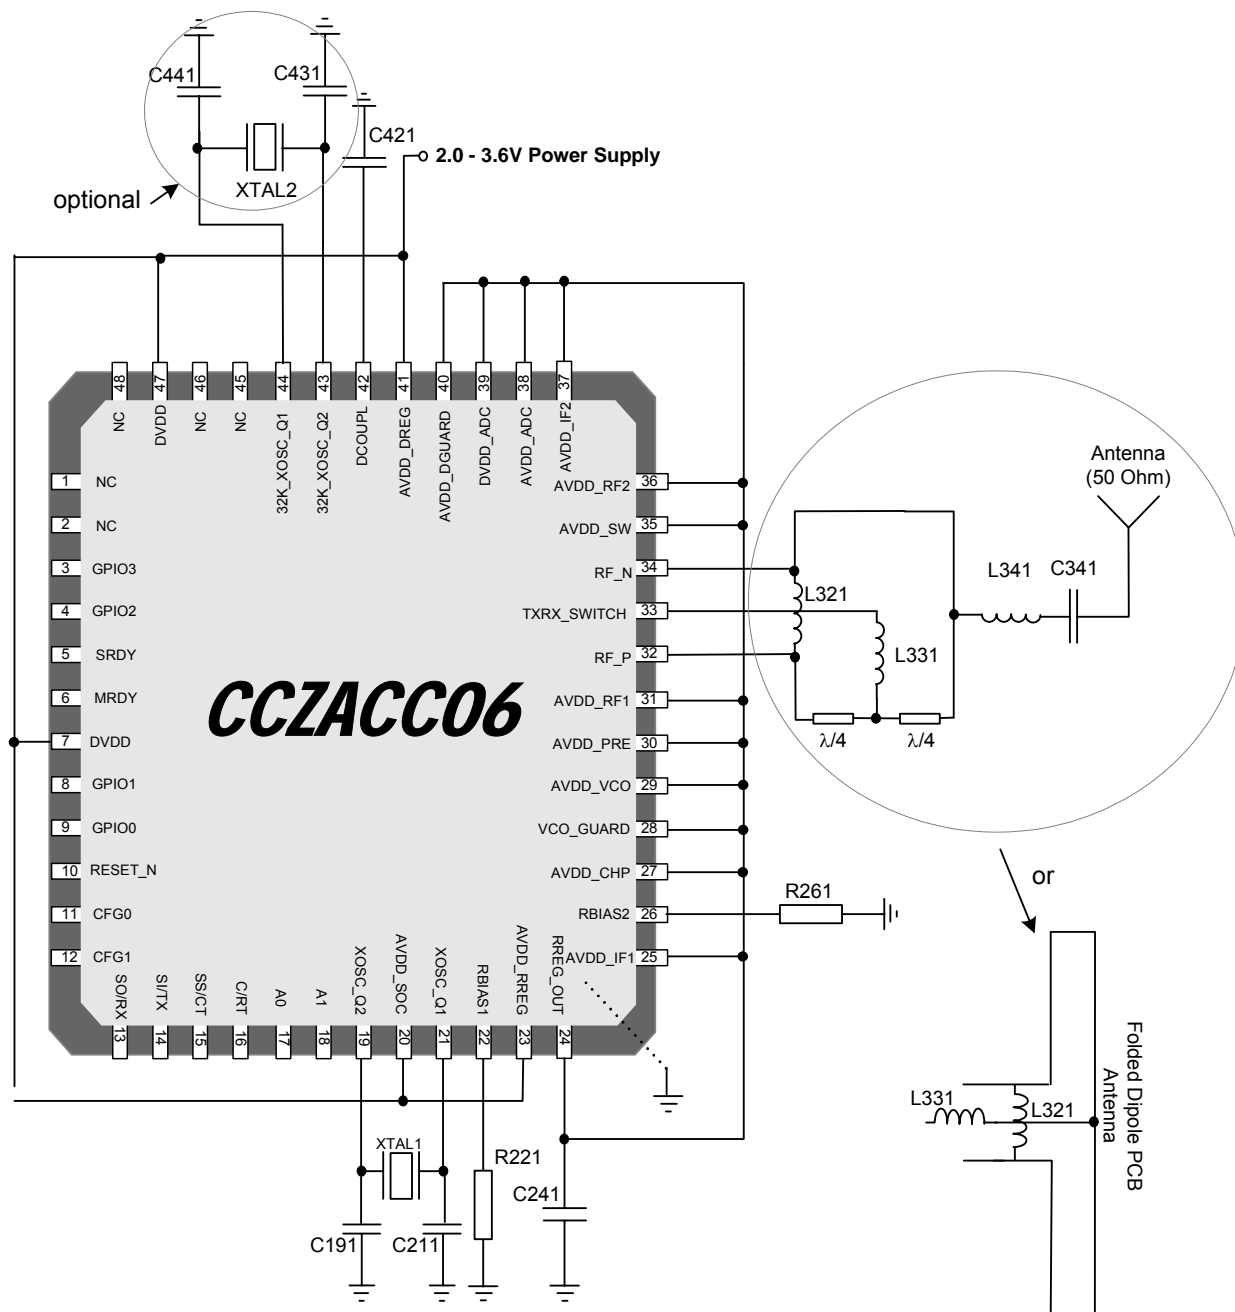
C441
C431
C421
2.0 - 3.6V Power Supply
XTAL2
optional

48 NC
47 DVDD
46 NC
45 NC
44 32K_XOSC_Q1
43 32K_XOSC_Q2
42 DCOUPL
41 AVDD_DREG
40 AVDD_DGUARD
39 DVDD_ADC
38 AVDD_ADC
37 AVDD_IF2

1 NC
2 NC
3 GPIO3
4 GPIO2
5 SRDY
6 MRDY
7 DVDD
8 GPIO1
9 GPIO0
10 RESET_N
11 CFG0
12 CFG1

CCZACC06

AVDD_RF2 36
AVDD_SW 35
RF_N 34
TXRX_SWITCH 33
RF_P 32
AVDD_RF1 31
AVDD_PRE 30
AVDD_VCO 29
VCO_GUARD 28
AVDD_CHP 27
RBIAS2 26
AVDD_IF1 25

13 SO/RX
14 SI/TX
15 SS/CT
16 C/RT
17 A0
18 A1
19 XOSC_Q2
20 AVDD_SOC
21 XOSC_Q1
22 RBIAS1
23 AVDD_RREG
24 RREG_OUT

Antenna (50 Ohm)
L321
L331
L341
C341
$\lambda/4$
$\lambda/4$

R261
or

XTAL1
R221
C241
C191
C211

L331
L321
Folded Dipole PCB Antenna